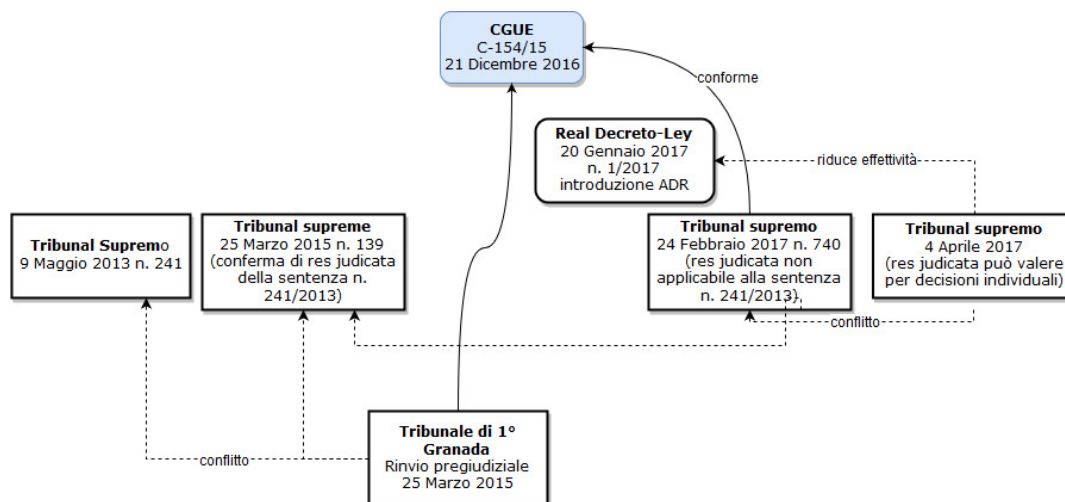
CGUE
C-154/15
21 Dicembre 2016

conforme

Real Decreto-Ley
20 Gennaio 2017
n. 1/2017
introduzione ADR

riduce effettività

Tribunal Supremo
9 Maggio 2013 n. 241

Tribunal supreme
25 Marzo 2015 n. 139
(conferma di res judicata della sentenza n. 241/2013)

Tribunal supremo
24 Febbraio 2017 n. 740
(res judicata non applicabile alla sentenza n. 241/2013)

Tribunal supremo
4 Aprile 2017
(res judicata può valere per decisioni individuali)

conflitto

Tribunale di 1° Granada
Rinvio pregiudiziale
25 Marzo 2015

conflitto